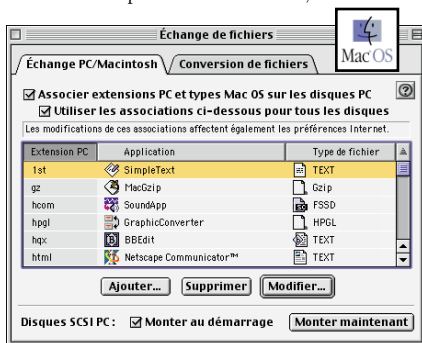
Échange de fichiers

Mac OS

Échange PC/Macintosh | Conversion de fichiers

☑ Associer extensions PC et types Mac OS sur les disques PC
☑ Utiliser les associations ci-dessous pour tous les disques

Les modifications de ces associations affectent également les préférences Internet.

| Extension PC | Application | Type de fichier |
|---|---|---|
| 1st | SimpleText | TEXT |
| gz | MacGzip | Gzip |
| hcom | SoundApp | FSSD |
| hpgl | GraphicConverter | HPGL |
| hqx | BBEdit | TEXT |
| html | Netscape Communicator™ | TEXT |

Ajouter... | Supprimer | Modifier...

Disques SCSI PC : ☑ Monter au démarrage | Monter maintenant